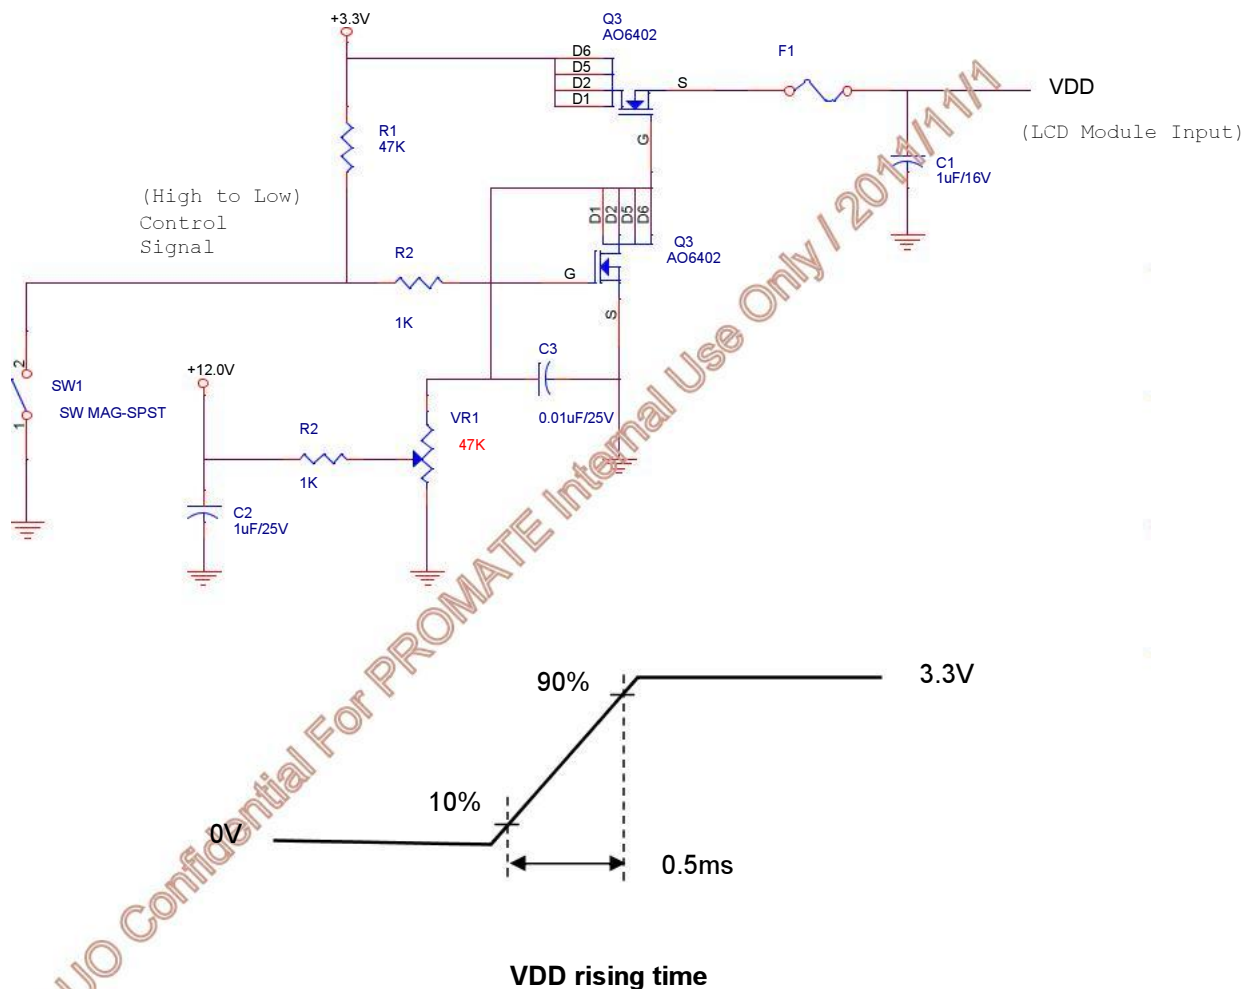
+3.3V
Q3
AO6402
D6
D5
D2
D1
S
F1
VDD
(LCD Module Input)
R1
47K
G
C1
1uF/16V
(High to Low)
Control
Signal
D1 D2 D5 D6
Q3
AO6402
R2
G
1K
S
C3
2
1
SW1
SW MAG-SPST
+12.0V
VR1
47K
0.01uF/25V
R2
1K
C2
1uF/25V
90%
3.3V
10%
0V
0.5ms
VDD rising time
UO Confidential For PROMATE Internal Use Only / 2011/11/1